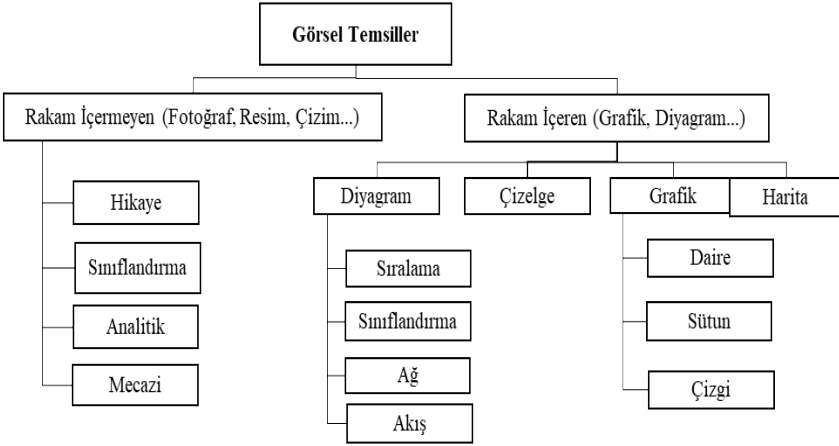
Görsel Temsiller

Rakam İçermeyen (Fotoğraf, Resim, Çizim...)

Hikaye

Sınıflandırma

Analitik

Mecazi

Rakam İçeren (Grafik, Diyagram...)

Diyagram

Sıralama

Sınıflandırma

Ağ

Akış

Çizelge

Grafik

Daire

Sütun

Çizgi

Harita